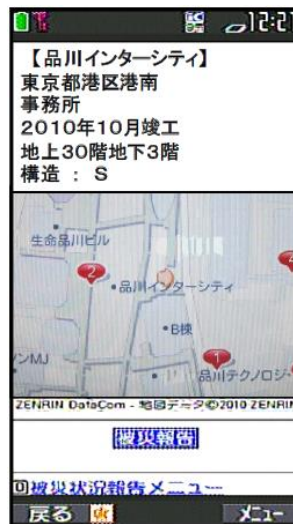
12:2?

【品川インターシティ】
東京都港区港南
事務所
2010年10月竣工
地上30階地下3階
構造 ： S

生命品川ビル
2
•品川インターシティ
•B棟
ンMJ
品川テクノロジ
ZENRIN DataCom - 地図データ©2010 ZENRI

被災報告

0被災状況報告メニュー

戻る
メニュー